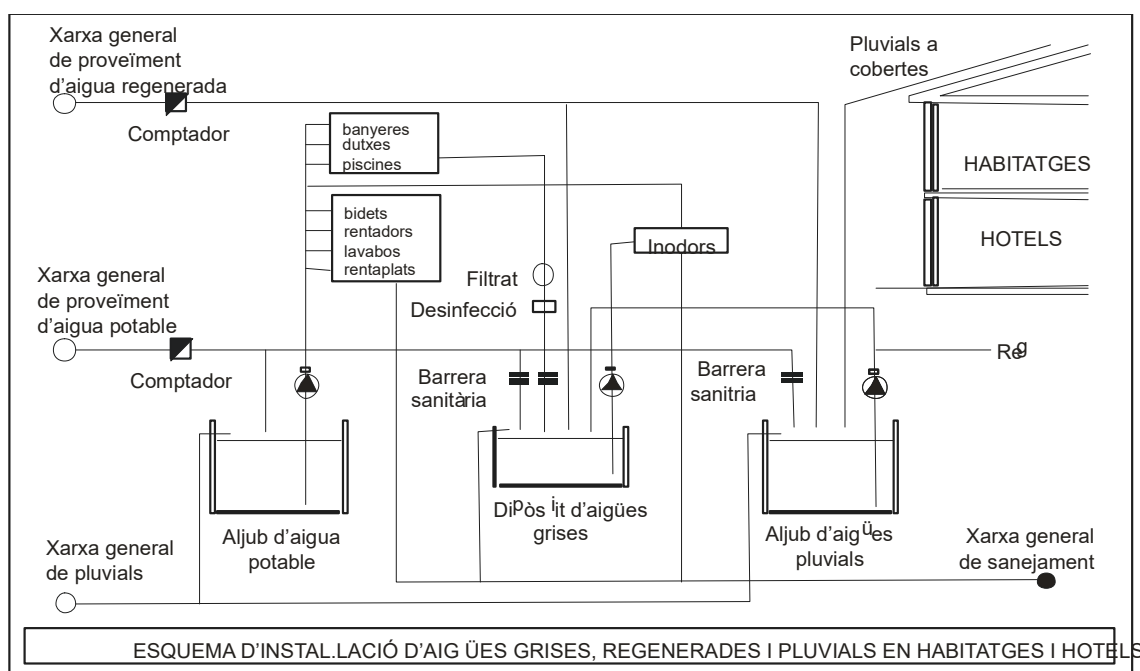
Xarxa general de proveïment d'aigua regenerada

Comptador

Pluvials a cobertes

banyeres
dutxes
piscines

HABITATGES

bidets
rentadors
lavabos
rentaplats

Inodors

HOTELS

Xarxa general de proveïment d'aigua potable

Filtrat

Desinfecció

Comptador

Reg

Barrera sanitària

Barrera sanitria

Aljub d'aigua potable

Dipòsit d'aigües grises

Aljub d'aigües pluvials

Xarxa general de pluvials

Xarxa general de sanejament

ESQUEMA D'INSTAL.LACIÓ D'AIG ÜES GRISES, REGENERADES I PLUVIALS EN HABITATGES I HOTELS